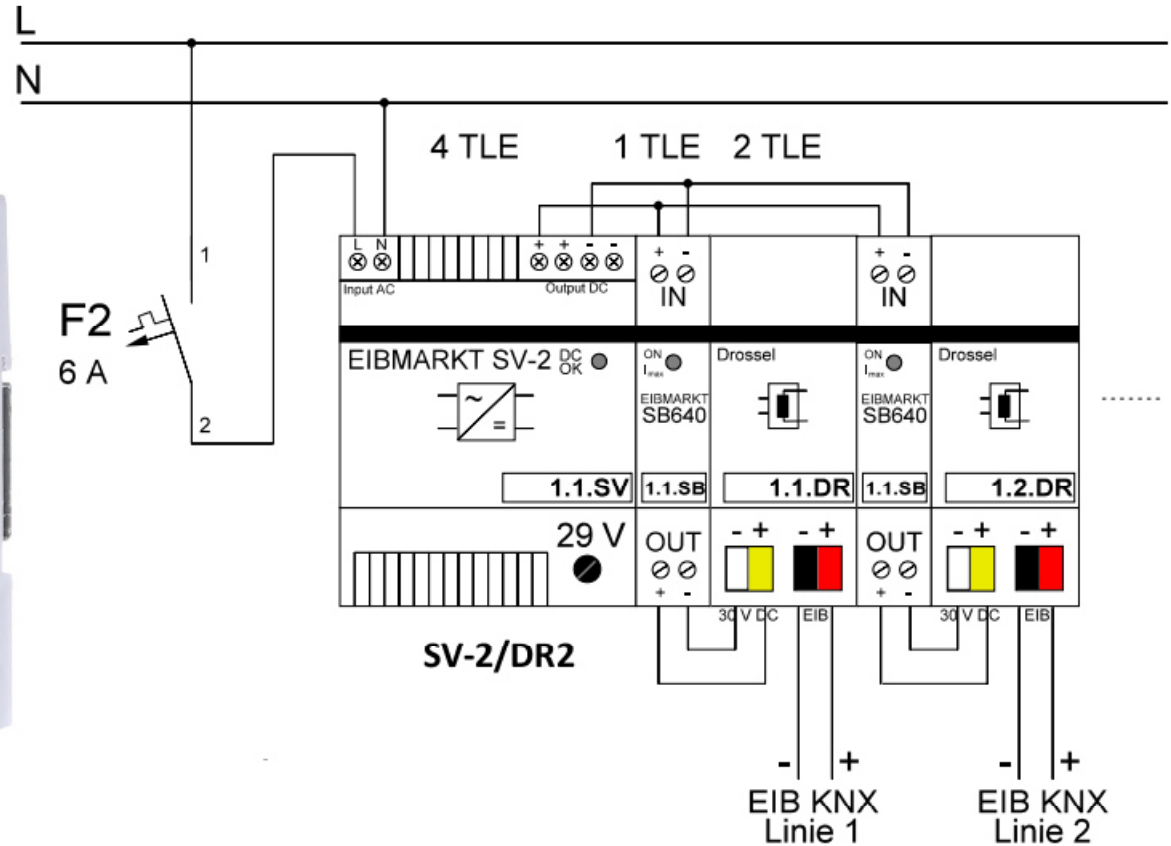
L
N
4 TLE
1 TLE 2 TLE
1
F2
6 A
2
L N
Input AC
+ + - -
Output DC
+ -
IN
+ -
IN
EIBMARKT SV-2 DC OK
ON $I_{max}$
EIBMARKT SB640
Drossel
ON $I_{max}$
EIBMARKT SB640
Drossel
1.1.SV
1.1.SB
1.1.DR
1.1.SB
1.2.DR
29 V
OUT
+ -
- +
- +
30 V DC
EIB
OUT
+ -
- +
- +
30 V DC
EIB
SV-2/DR2
- +
EIB KNX
Linie 1
- +
EIB KNX
Linie 2